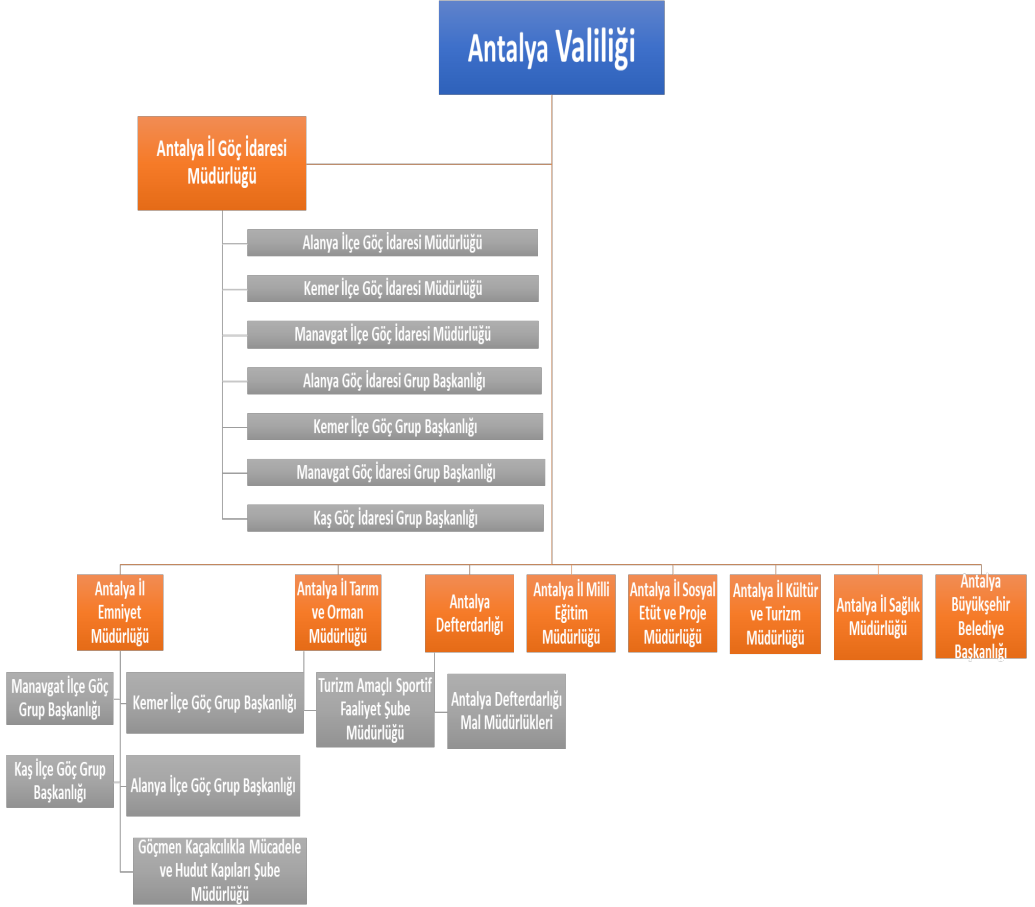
Antalya Valiliği

Antalya İl Göç İdaresi Müdürlüğü

Alanya İlçe Göç İdaresi Müdürlüğü

Kemer İlçe Göç İdaresi Müdürlüğü

Manavgat İlçe Göç İdaresi Müdürlüğü

Alanya Göç İdaresi Grup Başkanlığı

Kemer İlçe Göç Grup Başkanlığı

Manavgat Göç İdaresi Grup Başkanlığı

Kaş Göç İdaresi Grup Başkanlığı

Antalya İl Emniyet Müdürlüğü

Antalya İl Tarım ve Orman Müdürlüğü

Antalya Defterdarlığı

Antalya İl Milli Eğitim Müdürlüğü

Antalya İl Sosyal Etüt ve Proje Müdürlüğü

Antalya İl Kültür ve Turizm Müdürlüğü

Antalya İl Sağlık Müdürlüğü

Antalya Büyükşehir Belediye Başkanlığı

Manavgat İlçe Göç Grup Başkanlığı

Kemer İlçe Göç Grup Başkanlığı

Turizm Amaçlı Sportif Faaliyet Şube Müdürlüğü

Antalya Defterdarlığı Mal Müdürlükleri

Kaş İlçe Göç Grup Başkanlığı

Alanya İlçe Göç Grup Başkanlığı

Göçmen Kaçakcılıkla Mücadele ve Hudut Kapıları Şube Müdürlüğü